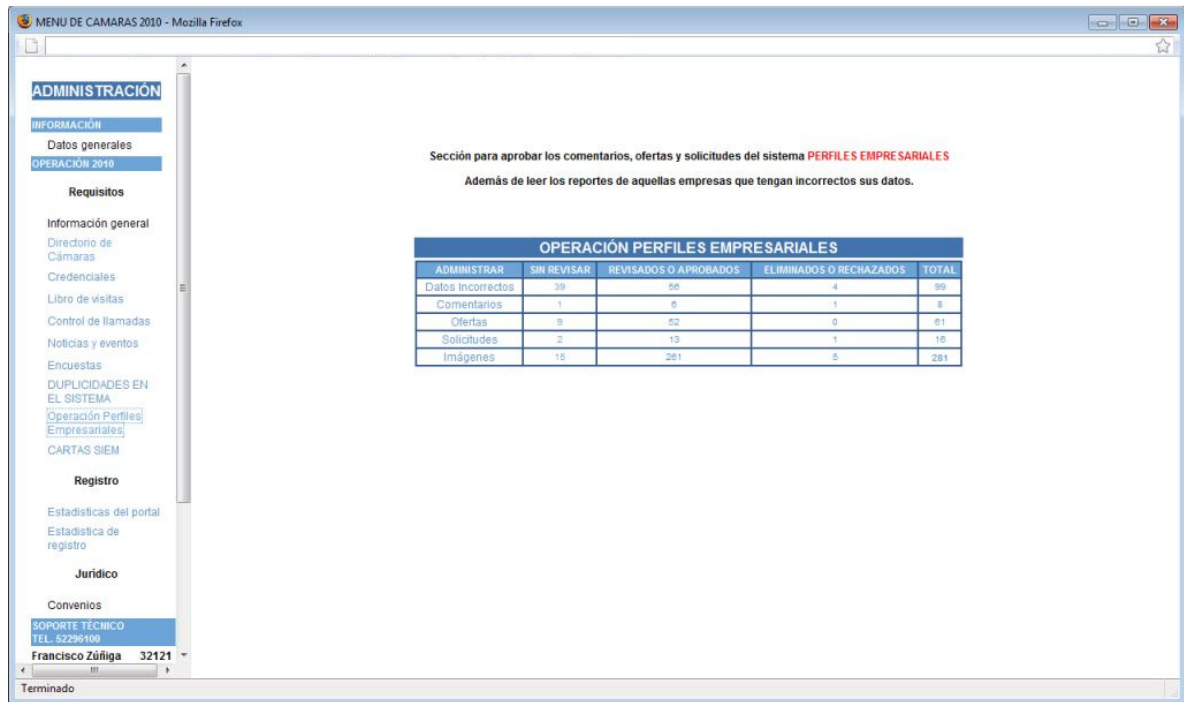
MENU DE CAMARAS 2010 - Mozilla Firefox

ADMINISTRACIÓN

INFORMACIÓN

Datos generales

OPERACIÓN 2010

Requisitos

Información general

Directorio de Cámaras

Credenciales

Libro de visitas

Control de llamadas

Noticias y eventos

Encuestas

DUPLICIDADES EN EL SISTEMA

Operación Perfiles Empresariales

CARTAS SIEM

Registro

Estadisticas del portal

Estadistica de registro

Jurídico

Convenios

SOPORTE TÉCNICO
TEL. 52296100

Francisco Zúñiga 32121

Sección para aprobar los comentarios, ofertas y solicitudes del sistema PERFILES EMPRESARIALES

Además de leer los reportes de aquellas empresas que tengan incorrectos sus datos.

OPERACIÓN PERFILES EMPRESARIALES

| ADMINISTRAR | SIN REVISAR | REVISADOS O APROBADOS | ELIMINADOS O RECHAZADOS | TOTAL |
|---|---|---|---|---|
| Datos Incorrectos | 39 | 56 | 4 | 99 |
| Comentarios | 1 | 6 | 1 | 8 |
| Ofertas | 9 | 52 | 0 | 61 |
| Solicitudes | 2 | 13 | 1 | 16 |
| Imágenes | 15 | 261 | 5 | 281 |

Terminado